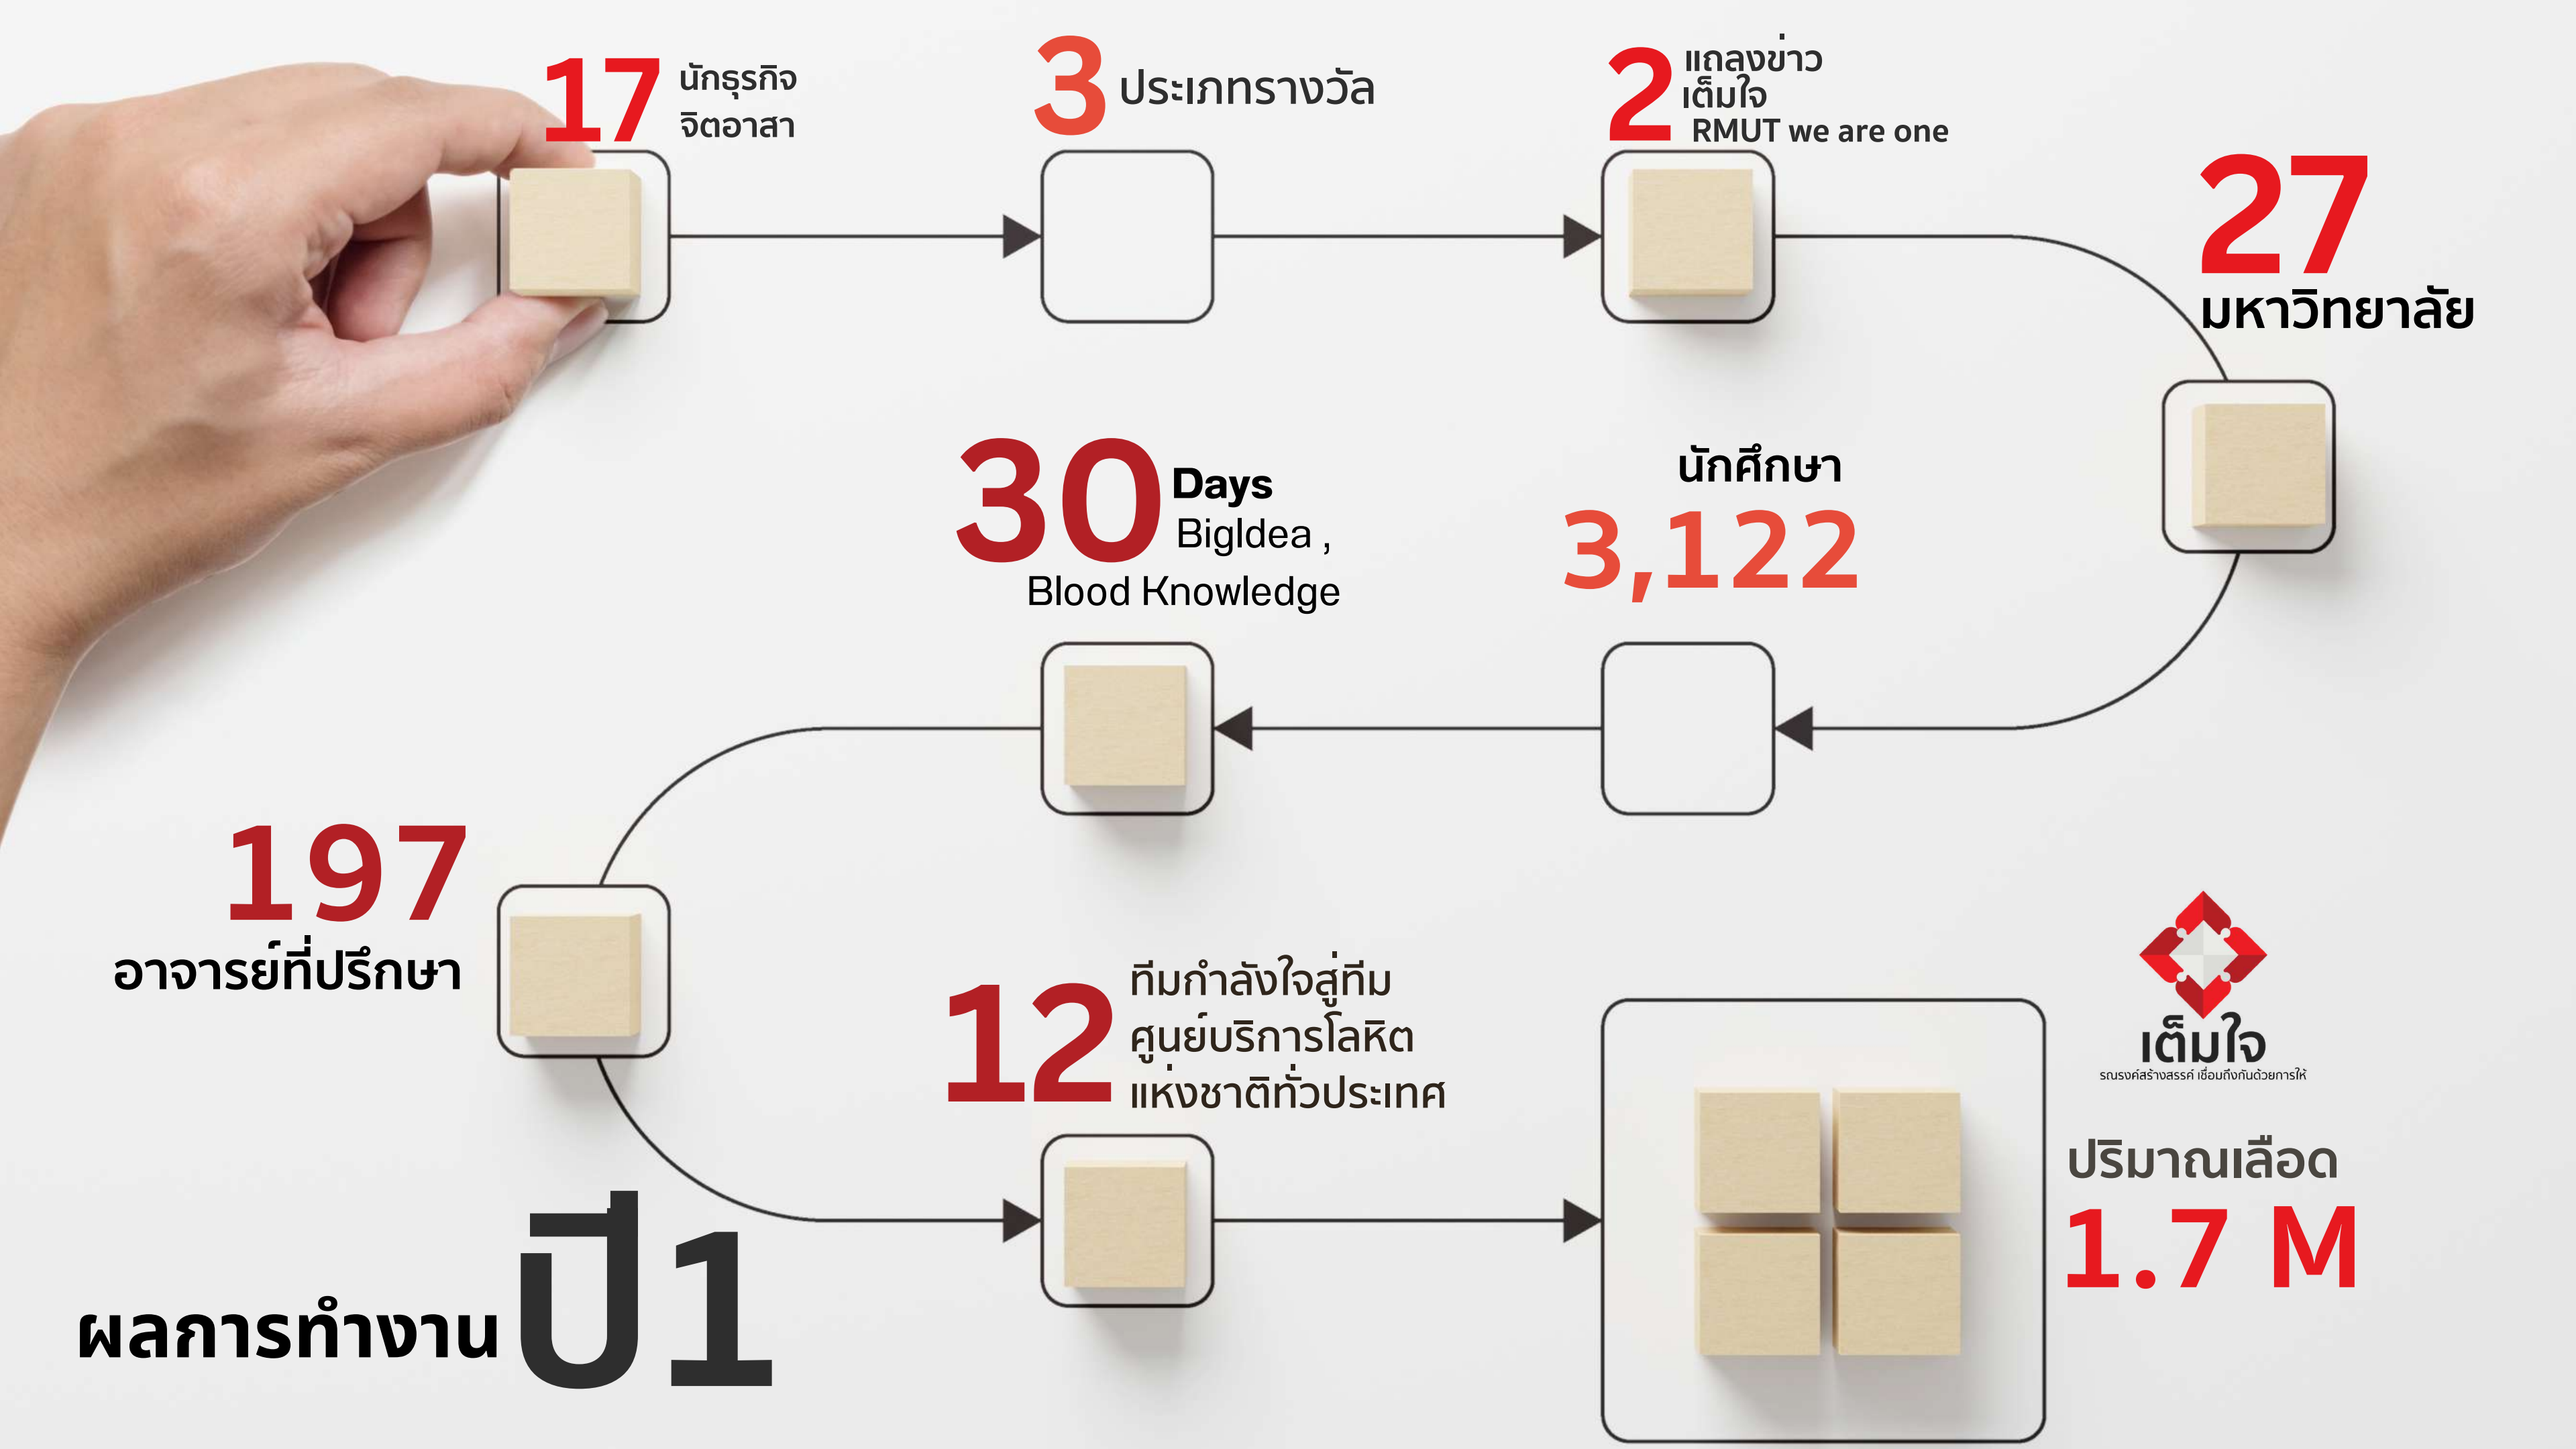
17 นักธุรกิจ จิตอาสา

3 ประเภทรางวัล

2 แถลงข่าว เต็มใจ RMUT we are one

27 มหาวิทยาลัย

30 Days BigIdea , Blood Knowledge

นักศึกษา 3,122

197 อาจารย์ที่ปรึกษา

12 ทีมกำลังใจสู่ทีม ศูนย์บริการโลหิตแห่งชาติทั่วประเทศ

เต็มใจ
รณรงค์สร้างสรรค์ เชื่อมถึงกันด้วยการให้

ปริมาณเลือด 1.7 M

ผลการทำงาน ปี1